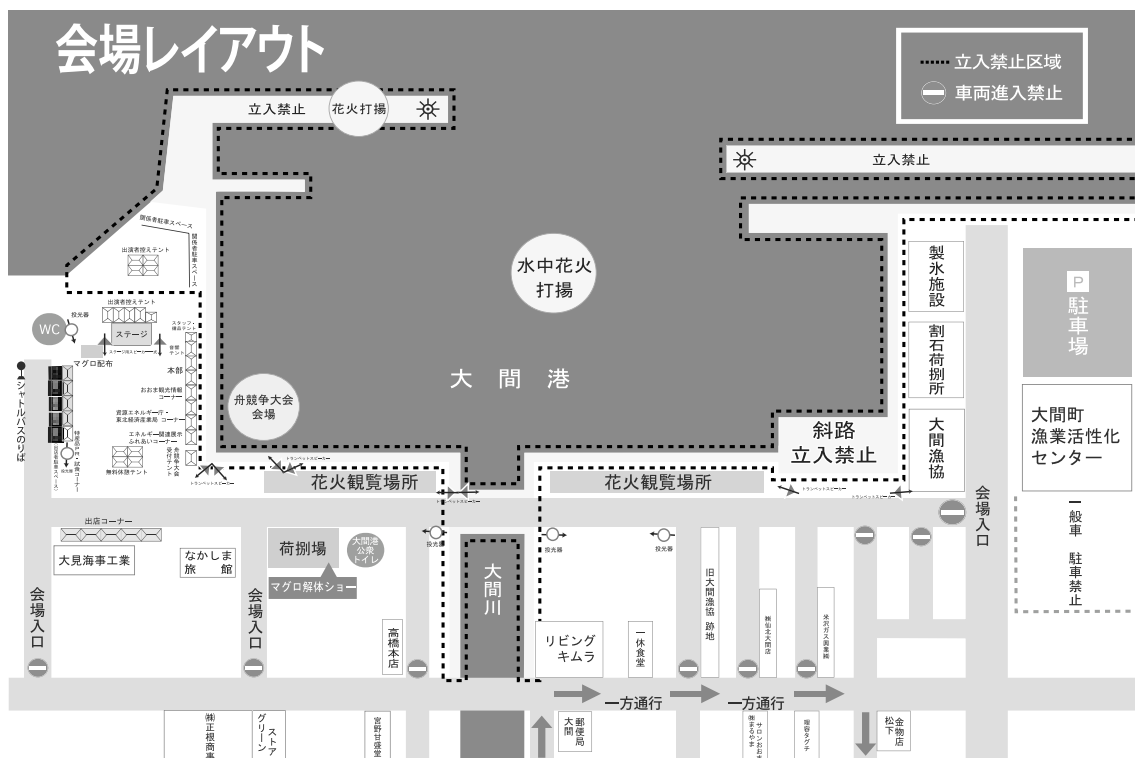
会場レイアウト

立入禁止区域
車両進入禁止

立入禁止
花火打揚
立入禁止

関係者駐車スペース
出演者控えテント
出演者控えテント
WC
投光器
ステージ
スタッフ・待合テント
音響テント
マグロ配布
本部
おおま観光情報コーナー
資源エネルギー庁・東北経済産業局コーナー
エネルギー関連展示ふれあいコーナー
舟競争大会受付テント
無料休憩テント
特産品販売・試食コーナー
シャトルバスのりば

水中花火打揚
大間港
舟競争大会会場
斜路立入禁止
製氷施設
割石荷捌所
大間漁協
駐車場
大間町漁業活性化センター
一般車駐車禁止
会場入口

トランペットスピーカー
花火観覧場所
花火観覧場所
出店コーナー
大見海事工業
なかしま旅館
荷捌場
大間港公衆トイレ
マグロ解体ショー
投光器
大間川
会場入口
会場入口
高橋本店
リビングキムラ
一休食堂
旧大間漁協跡地
一方通行
一方通行
㈱正根商事
グリーンストア
宮野甘露堂
大間郵便局
松下金物店